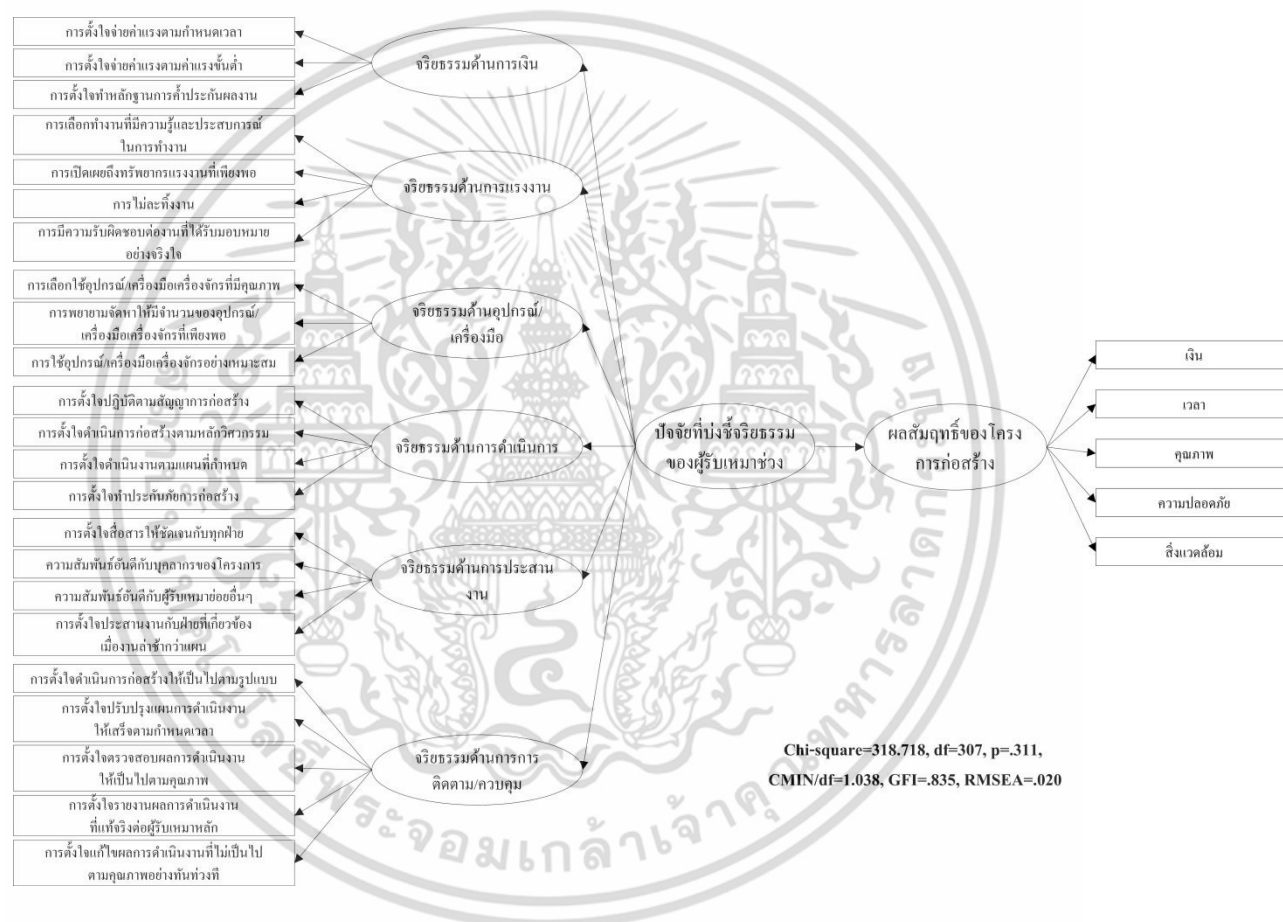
การตั้งใจจ่ายค่าแรงตามกำหนดเวลา

การตั้งใจจ่ายค่าแรงตามค่าแรงขั้นต่ำ

การตั้งใจทำหลักฐานการค้ำประกันผลงาน

การเลือกทำงานที่มีความรู้และประสบการณ์ในการทำงาน

การเปิดเผยถึงทรัพยากรแรงงานที่เพียงพอ

การไม่ละทิ้งงาน

การมีความรับผิดชอบต่องานที่ได้รับมอบหมายอย่างจริงใจ

การเลือกใช้อุปกรณ์/เครื่องมือเครื่องจักรที่มีคุณภาพ

การพยายามจัดหาให้มีจำนวนของอุปกรณ์/เครื่องมือเครื่องจักรที่เพียงพอ

การใช้อุปกรณ์/เครื่องมือเครื่องจักรอย่างเหมาะสม

การตั้งใจปฏิบัติตามสัญญาการก่อสร้าง

การตั้งใจดำเนินการก่อสร้างตามหลักวิศวกรรม

การตั้งใจดำเนินงานตามแผนที่กำหนด

การตั้งใจทำประกันภัยการก่อสร้าง

การตั้งใจสื่อสารให้ชัดเจนกับทุกฝ่าย

ความสัมพันธ์อันดีกับบุคลากรของโครงการ

ความสัมพันธ์อันดีกับผู้รับเหมาย่อยอื่นๆ

การตั้งใจประสานงานกับฝ่ายที่เกี่ยวข้องเมื่องานล่าช้ากว่าแผน

การตั้งใจดำเนินการก่อสร้างให้เป็นไปตามรูปแบบ

การตั้งใจปรับปรุงแผนการดำเนินงานให้เสร็จตามกำหนดเวลา

การตั้งใจตรวจสอบผลการดำเนินงานให้เป็นไปตามคุณภาพ

การตั้งใจรายงานผลการดำเนินงานที่แท้จริงต่อผู้รับเหมาหลัก

การตั้งใจแก้ไขผลการดำเนินงานที่ไม่เป็นไปตามคุณภาพอย่างทันท่วงที

จริยธรรมด้านการเงิน

จริยธรรมด้านการแรงงาน

จริยธรรมด้านอุปกรณ์/เครื่องมือ

จริยธรรมด้านการดำเนินการ

จริยธรรมด้านการประสานงาน

จริยธรรมด้านการการติดตาม/ควบคุม

ปัจจัยที่บ่งชี้จริยธรรมของผู้รับเหมาช่วง

ผลสัมฤทธิ์ของโครงการก่อสร้าง

เงิน

เวลา

คุณภาพ

ความปลอดภัย

สิ่งแวดล้อม

Chi-square=318.718, df=307, p=.311,
CMIN/df=1.038, GFI=.835, RMSEA=.020

พระจอมเกล้าเจ้าคุณทหาร